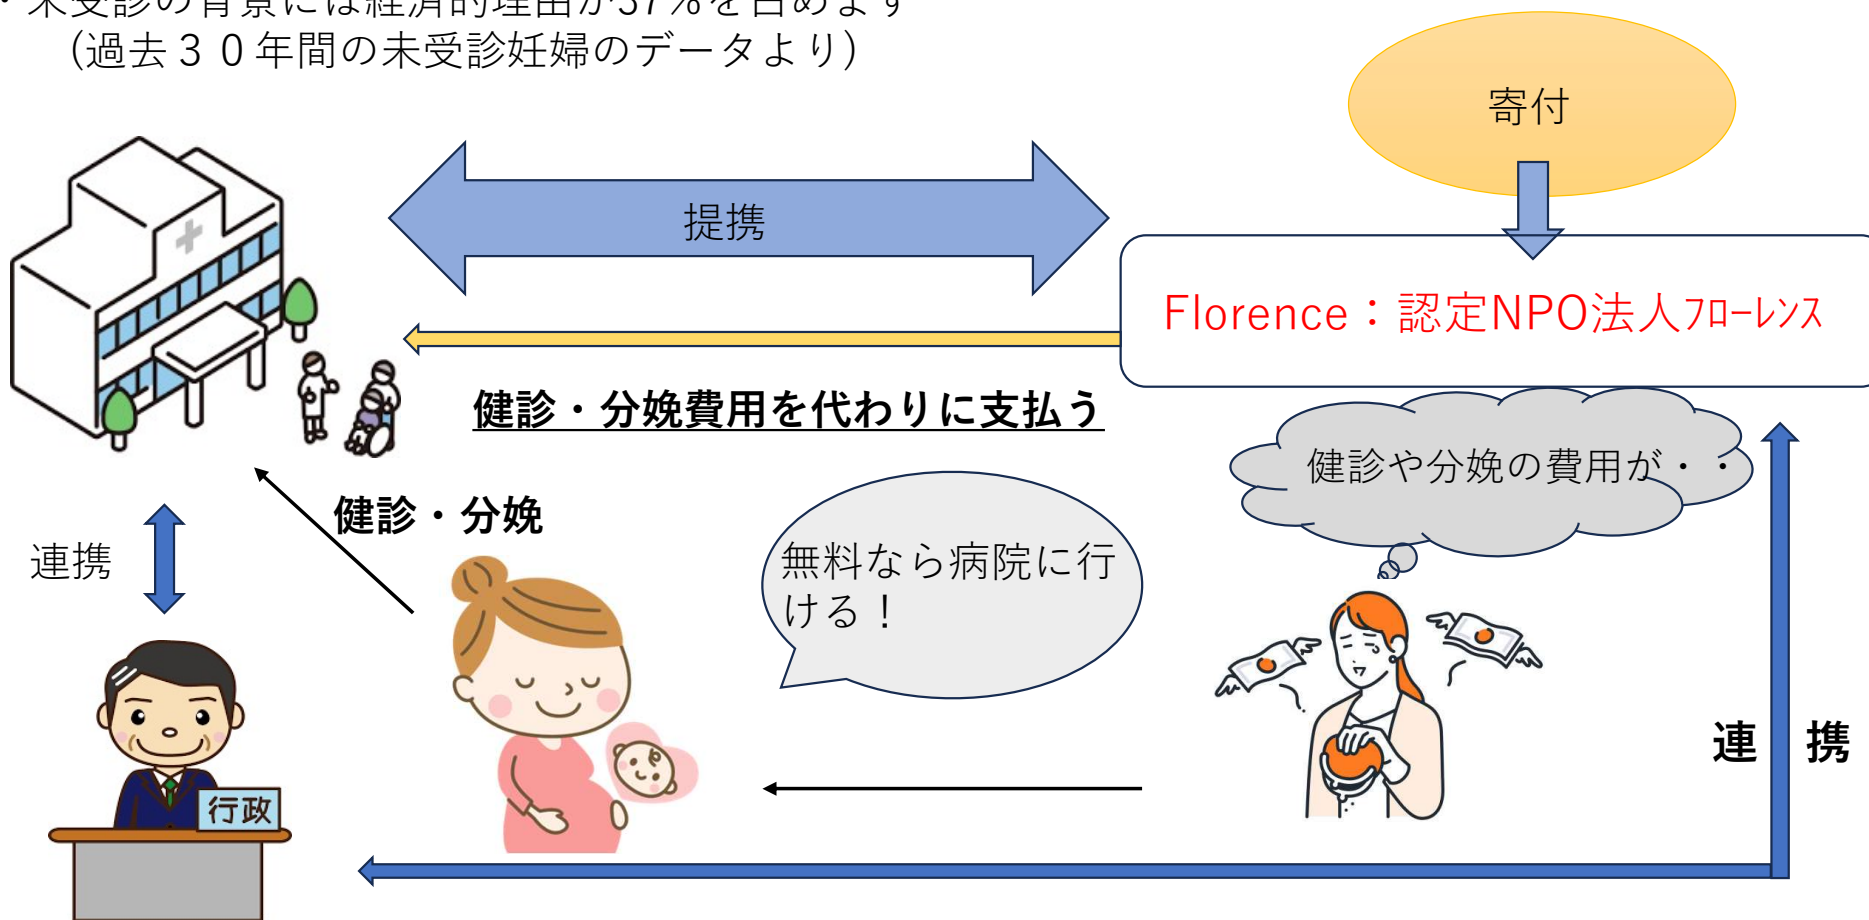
・未受診の背景には経済的理由が37%を占めます
（過去３０年間の未受診妊婦のデータより）

寄付

提携

Florence：認定NPO法人フローレンス

健診・分娩費用を代わりに支払う

健診や分娩の費用が・・

健診・分娩

連携

無料なら病院に行ける！

行政

連　携